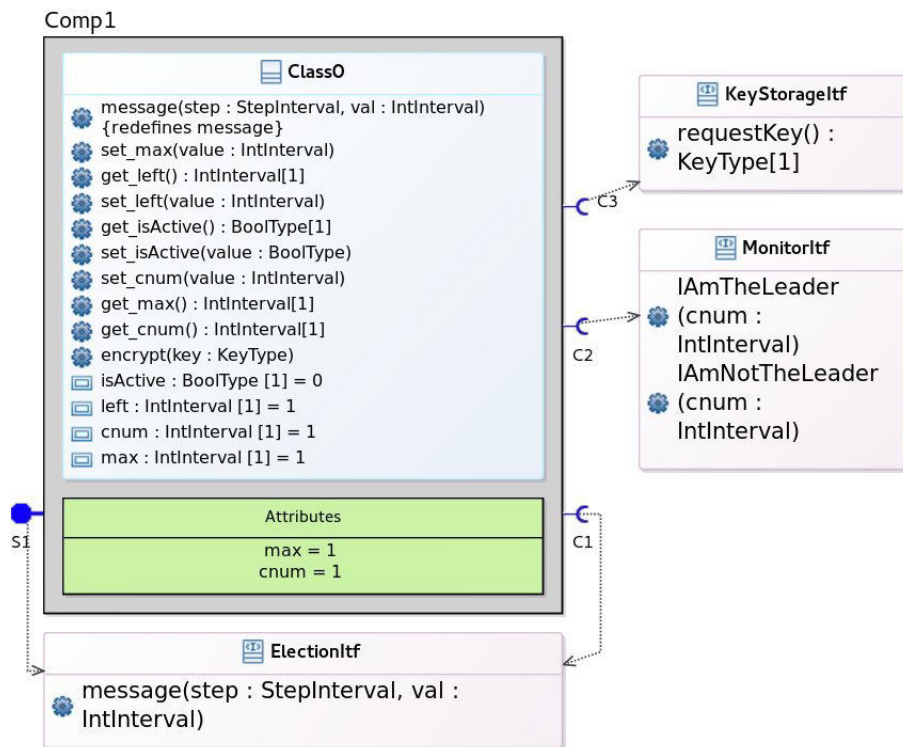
Comp1

Class0

message(step : StepInterval, val : IntInterval) {redefines message}
set_max(value : IntInterval)
get_left() : IntInterval[1]
set_left(value : IntInterval)
get_isActive() : BoolType[1]
set_isActive(value : BoolType)
set_cnum(value : IntInterval)
get_max() : IntInterval[1]
get_cnum() : IntInterval[1]
encrypt(key : KeyType)
isActive : BoolType [1] = 0
left : IntInterval [1] = 1
cnum : IntInterval [1] = 1
max : IntInterval [1] = 1

Attributes

max = 1
cnum = 1

S1

C3

C2

C1

KeyStorageItf

requestKey() : KeyType[1]

MonitorItf

IAmTheLeader (cnum : IntInterval)
IAmNotTheLeader (cnum : IntInterval)

ElectionItf

message(step : StepInterval, val : IntInterval)